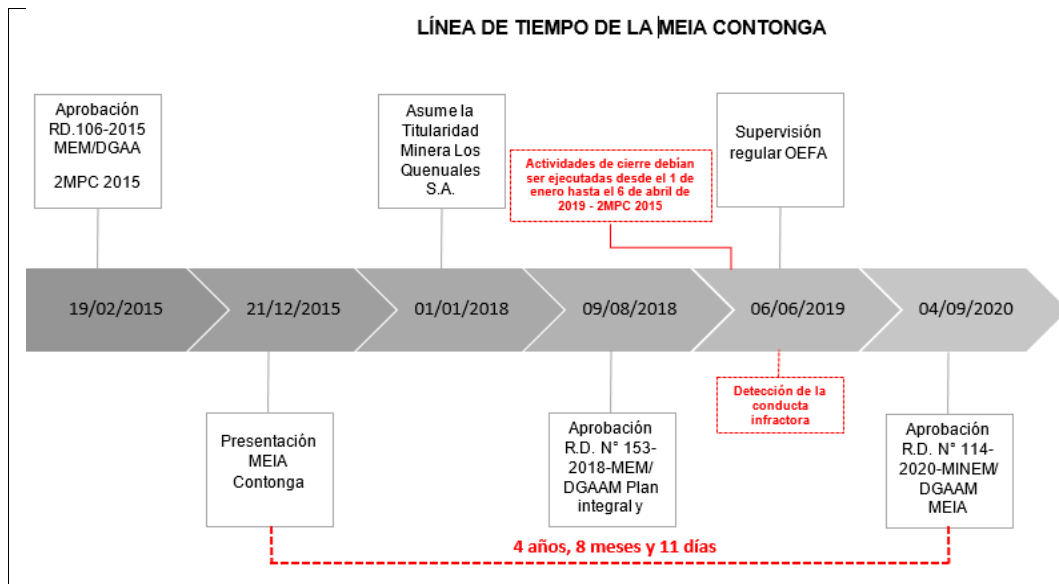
LÍNEA DE TIEMPO DE LA MEIA CONTONGA

Aprobación RD.106-2015 MEM/DGAA

2MPC 2015

Asume la Titularidad Minera Los Quenuales S.A.

Actividades de cierre debían ser ejecutadas desde el 1 de enero hasta el 6 de abril de 2019 - 2MPC 2015

Supervisión regular OEFA

19/02/2015

21/12/2015

01/01/2018

09/08/2018

06/06/2019

04/09/2020

Presentación MEIA Contonga

Aprobación R.D. N° 153-2018-MEM/DGAAM Plan integral y

Detección de la conducta infractora

Aprobación R.D. N° 114-2020-MINEM/DGAAM MEIA

4 años, 8 meses y 11 días